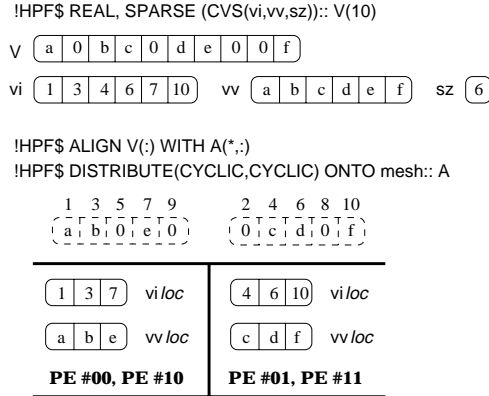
!HPF$ REAL, SPARSE (CVS(vi,vv,sz)):: V(10)

V | a | 0 | b | c | 0 | d | e | 0 | 0 | f |

vi | 1 | 3 | 4 | 6 | 7 | 10 |   vv | a | b | c | d | e | f |   sz | 6

!HPF$ ALIGN V(:) WITH A(*,:)
!HPF$ DISTRIBUTE(CYCLIC,CYCLIC) ONTO mesh:: A

1 3 5 7 9
| a | b | 0 | e | 0 |

2 4 6 8 10
| 0 | c | d | 0 | f |

| | |
|---|---|
| 1 3 7 vi*loc* | 4 6 10 vi*loc* |
| a b e vv*loc* | c d f vv*loc* |
| **PE #00, PE #10** | **PE #01, PE #11** |